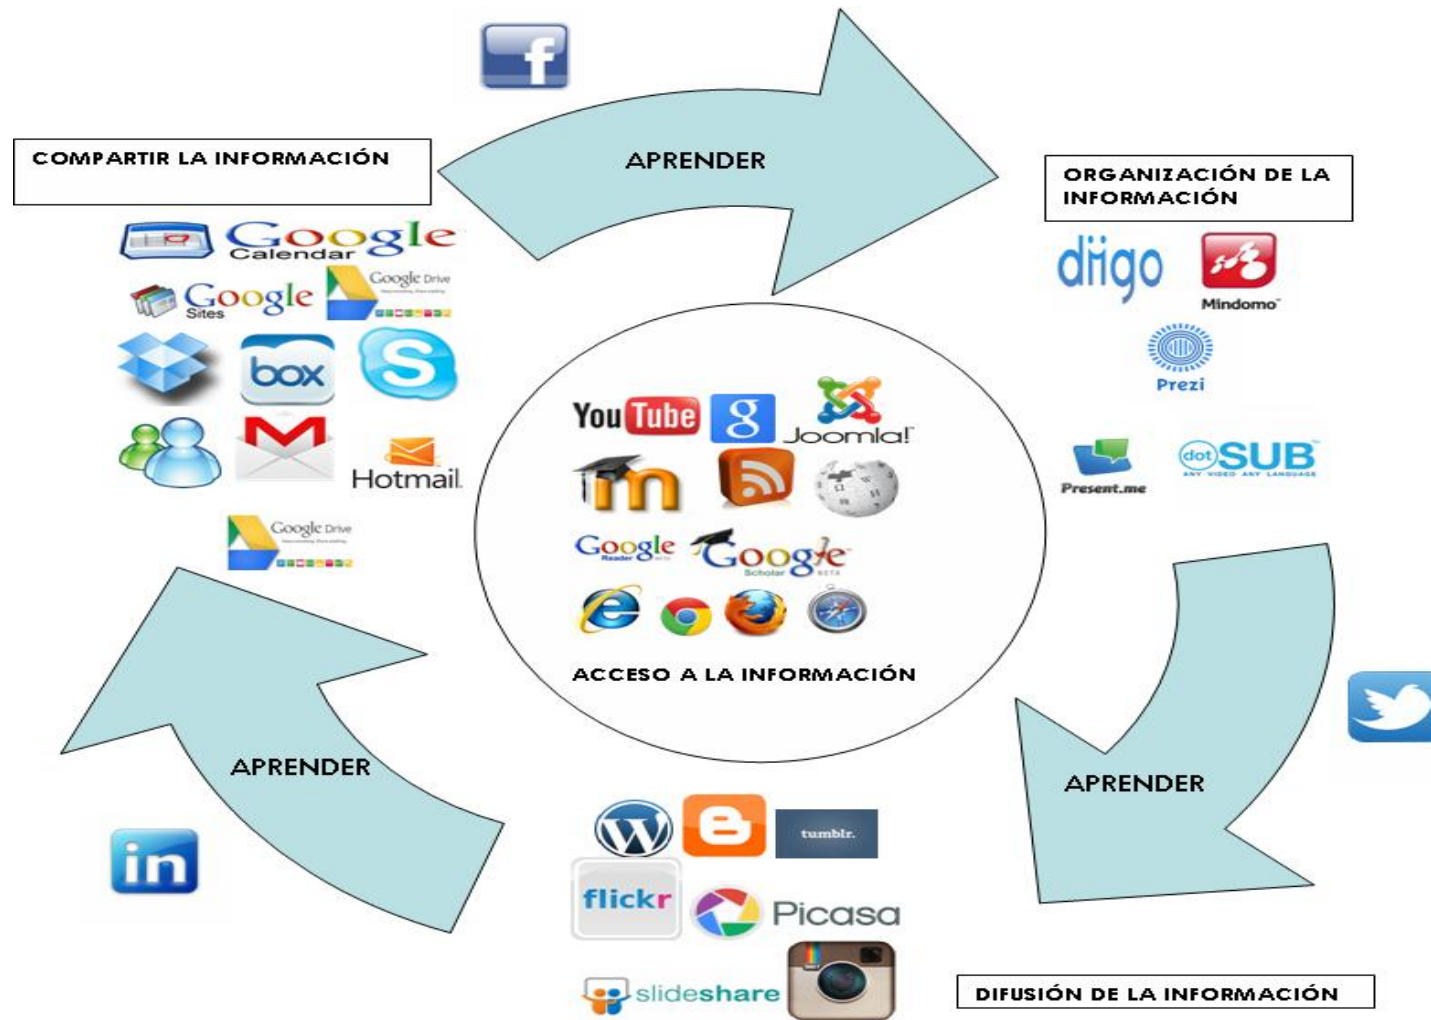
COMPARTIR LA INFORMACIÓN

Google Calendar

Google Sites

Google Drive

box

Hotmail

Google Drive

APRENDER

ORGANIZACIÓN DE LA INFORMACIÓN

diigo

Mindomo

Prezi

Present.me

dotSUB

YouTube

Joomla!

Google Reader

Google Scholar

ACCESO A LA INFORMACIÓN

APRENDER

APRENDER

tumblr.

flickr

Picasa

slideshare

DIFUSIÓN DE LA INFORMACIÓN